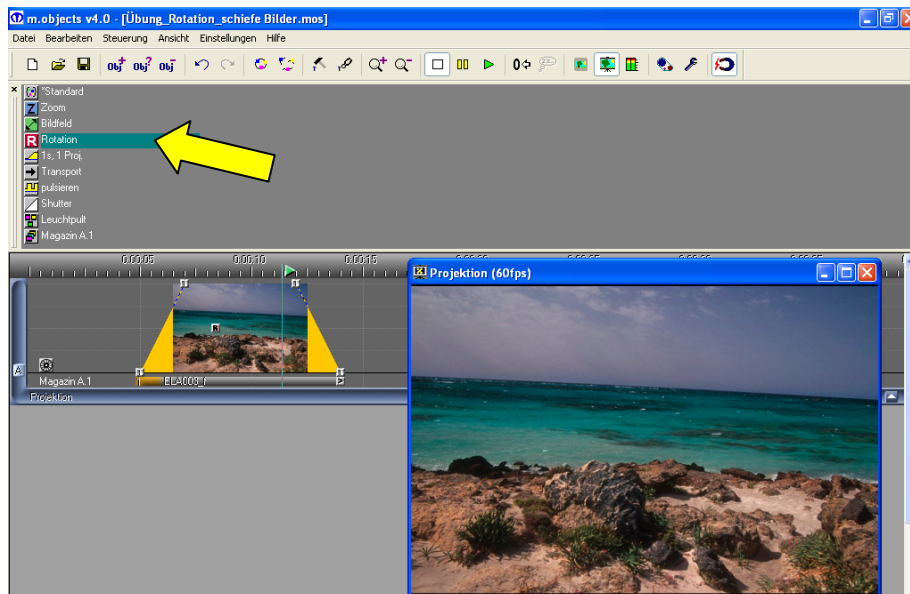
m.objects v4.0 - [Übung_Rotation_schiefe Bilder.mos]

Datei Bearbeiten Steuerung Ansicht Einstellungen Hilfe

*Standard
Zoom
Bildfeld
Rotation
1s, 1 Proj.
Transport
pulsieren
Shutter
Leuchtpult
Magazin A.1

0:00:05
0:00:10
0:00:15

A
Magazin A.1
ELA009_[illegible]
Projektion

Projektion (60fps)